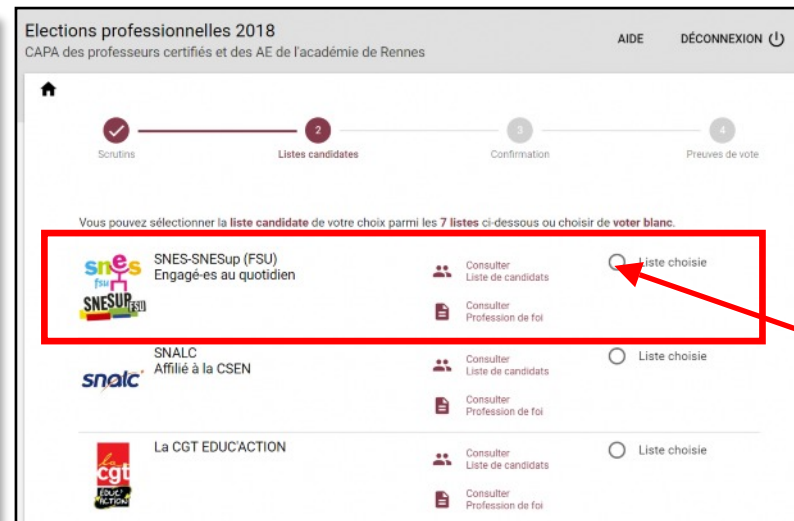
Elections professionnelles 2018
CAPA des professeurs certifiés et des AE de l'académie de Rennes

AIDE DÉCONNEXION

2 3 4

Scrutins Listes candidates Confirmation Preuves de vote

Vous pouvez sélectionner la liste candidate de votre choix parmi les 7 listes ci-dessous ou choisir de voter blanc.

snes fsu SNESUP FSU

SNES-SNESup (FSU)
Engagé-es au quotidien

Consulter
Liste de candidats

Consulter
Profession de foi

Liste choisie

snalc

SNALC
Affilié à la CSEN

Consulter
Liste de candidats

Consulter
Profession de foi

Liste choisie

la cgt EDUC'ACTION

La CGT EDUC'ACTION

Consulter
Liste de candidats

Consulter
Profession de foi

Liste choisie